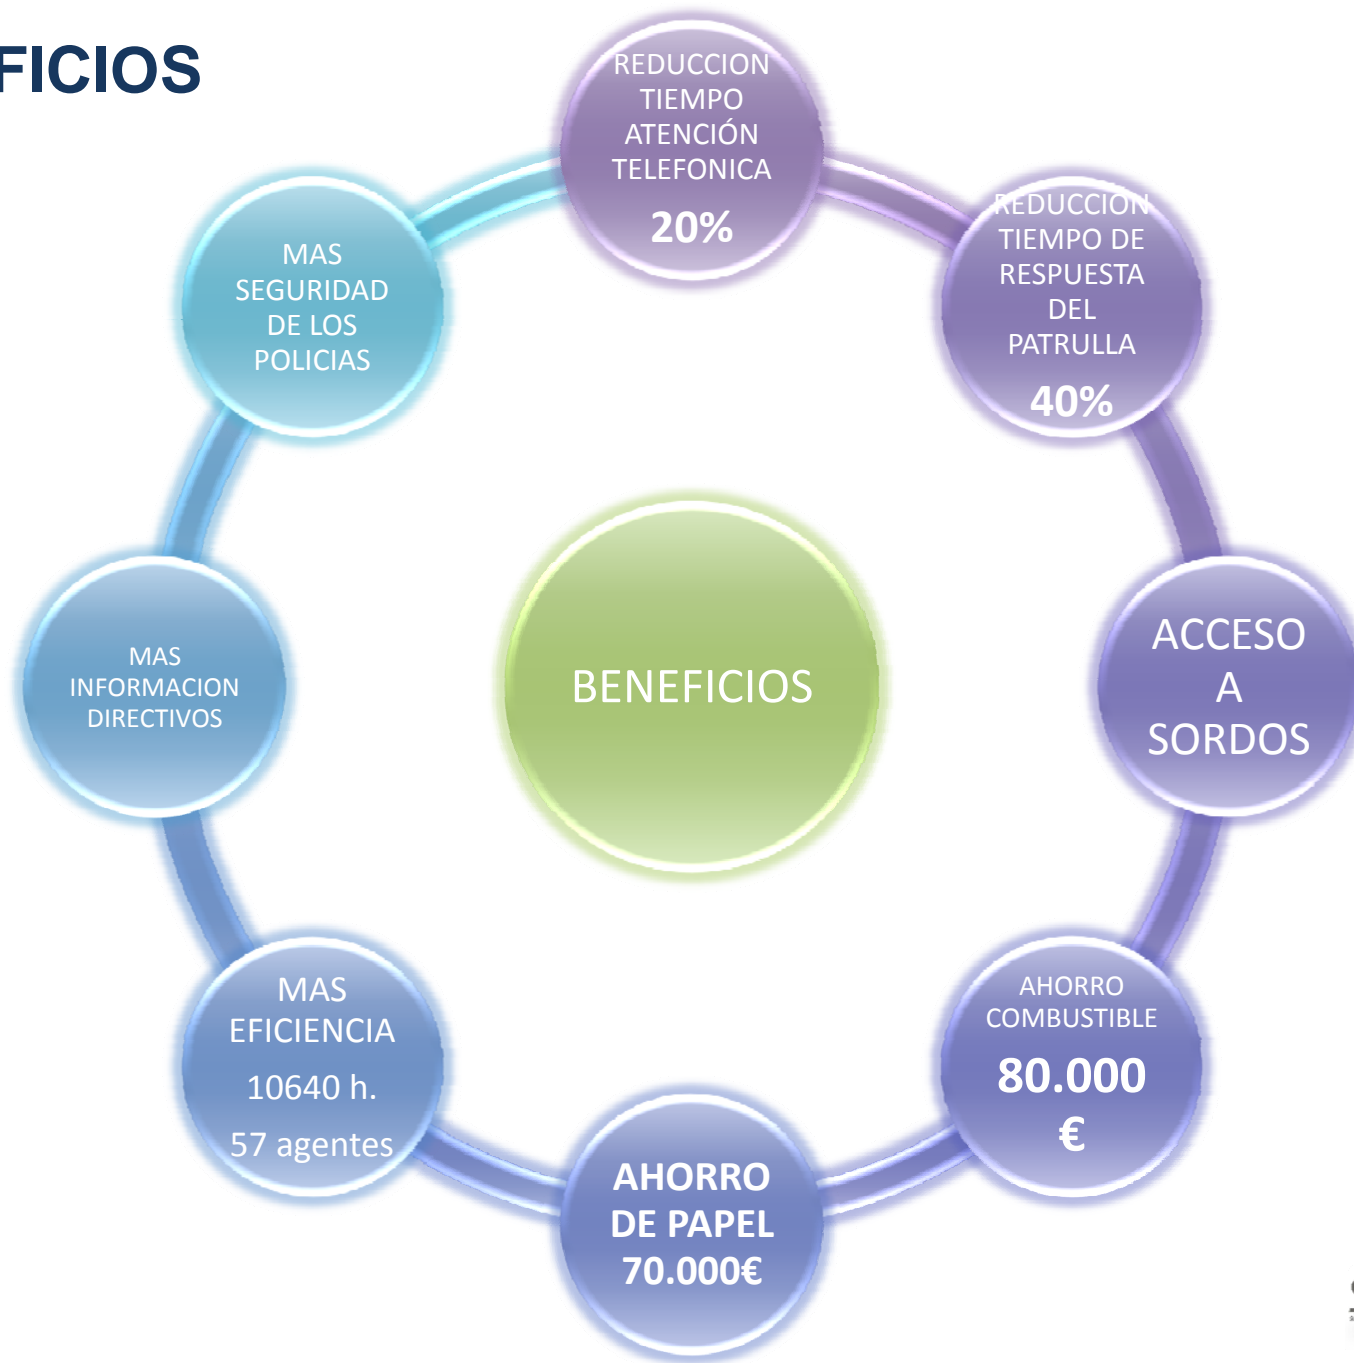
FICIOS

REDUCCION TIEMPO ATENCIÓN TELEFONICA
20%

REDUCCION TIEMPO DE RESPUESTA DEL PATRULLA
40%

ACCESO A SORDOS

AHORRO COMBUSTIBLE
80.000 €

AHORRO DE PAPEL 70.000€

MAS EFICIENCIA
10640 h.
57 agentes

MAS INFORMACION DIRECTIVOS

MAS SEGURIDAD DE LOS POLICIAS

BENEFICIOS